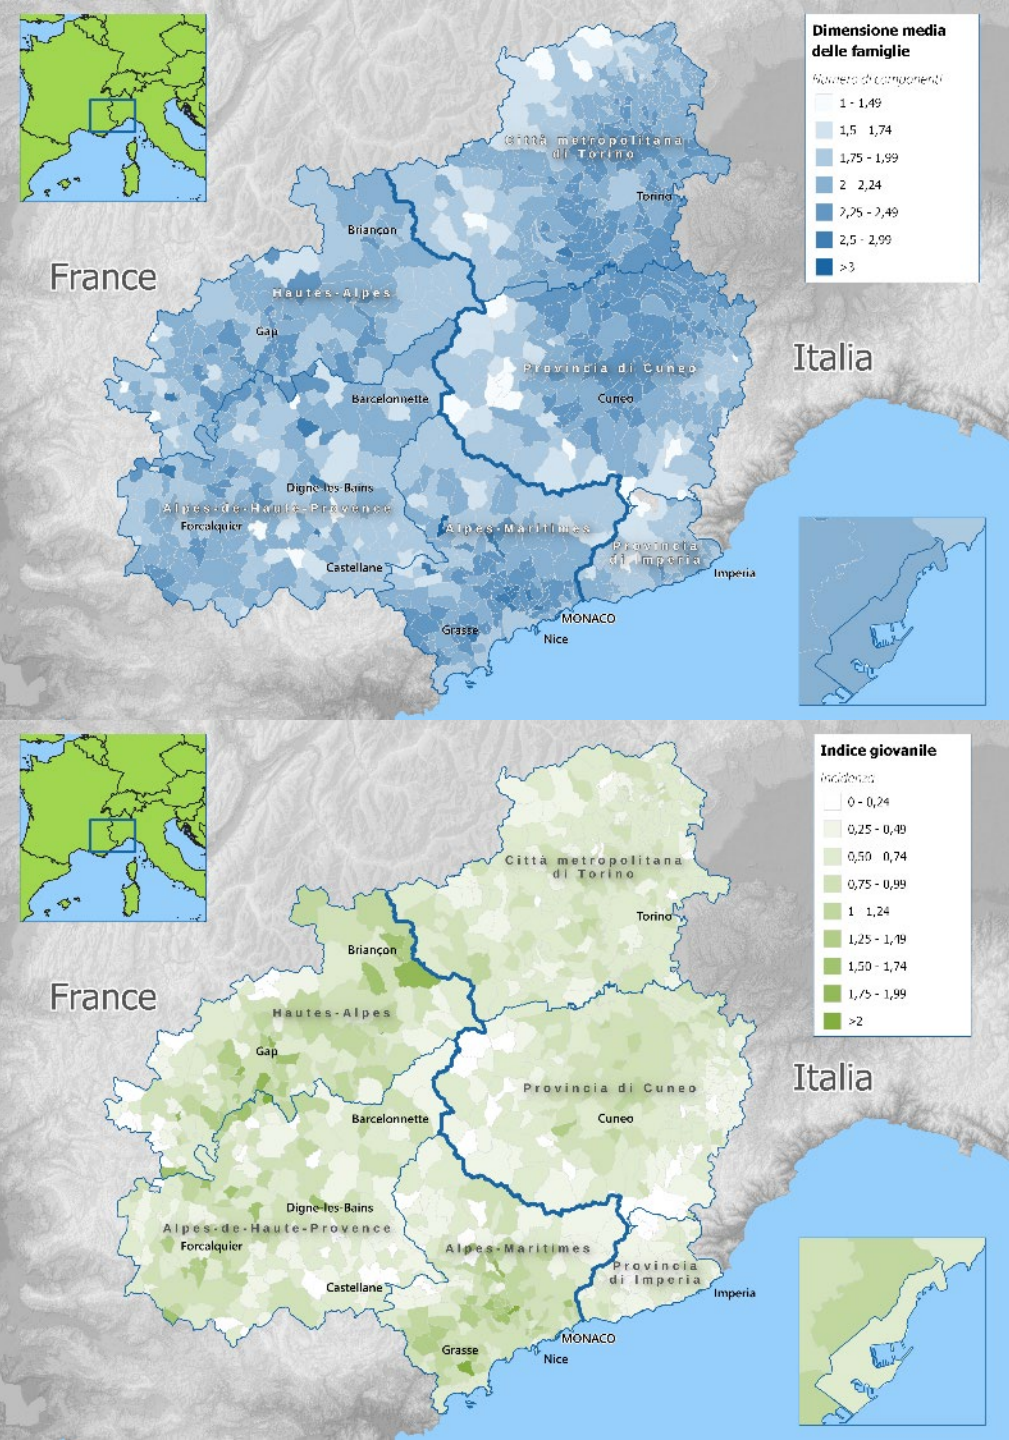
Dimensione media delle famiglie

Numero di componenti

1 - 1,49

1,5 - 1,74

1,75 - 1,99

2 - 2,24

2,25 - 2,49

2,5 - 2,99

>3

Città metropolitana di Torino

Torino

Briançon

France

Hautes-Alpes

Gap

Provincia di Cuneo

Italia

Barcelonnette

Cuneo

Digne-les-Bains

Alpes-de-Haute-Provence

Forcalquier

Alpes-Maritimes

Provincia di Imperia

Imperia

Castellane

MONACO

Grasse

Nice

Indice giovanile

Incidenza

0 - 0,24

0,25 - 0,49

0,50 - 0,74

0,75 - 0,99

1 - 1,24

1,25 - 1,49

1,50 - 1,74

1,75 - 1,99

>2

Città metropolitana di Torino

Torino

Briançon

France

Hautes-Alpes

Gap

Provincia di Cuneo

Italia

Barcelonnette

Cuneo

Digne-les-Bains

Alpes-de-Haute-Provence

Forcalquier

Alpes-Maritimes

Provincia di Imperia

Imperia

Castellane

MONACO

Grasse

Nice